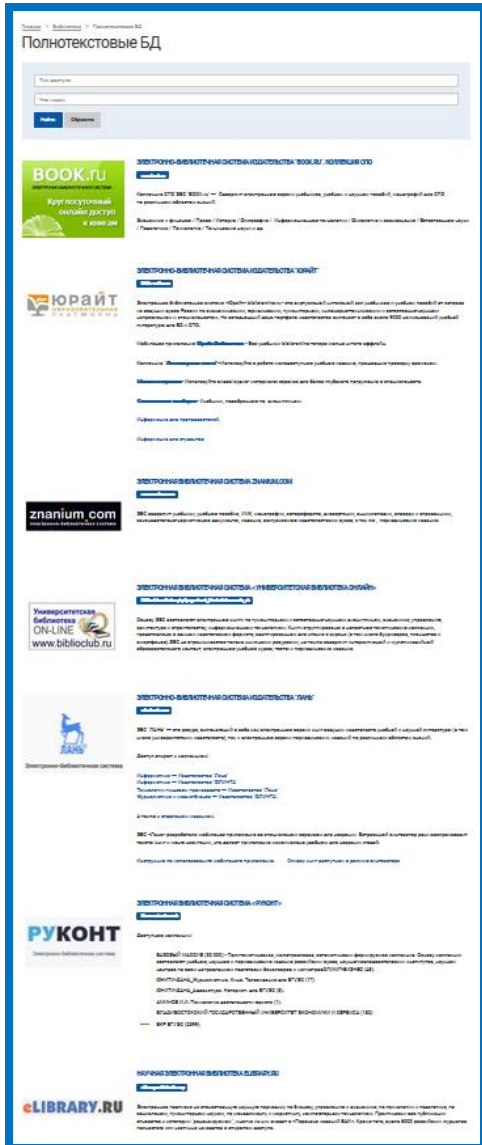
Главная > Библиотека > Полнотекстовые БД

Полнотекстовые БД

Тип доступа

Что ищем

Найти Сбросить

BOOK.ru
Круглосуточный онлайн доступ к книгам

ЭЛЕКТРОННО-БИБЛИОТЕЧНАЯ СИСТЕМА ИЗДАТЕЛЬСТВА "BOOK.RU". КОЛЛЕКЦИЯ СПО

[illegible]

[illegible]

ЭЛЕКТРОННО-БИБЛИОТЕЧНАЯ СИСТЕМА ИЗДАТЕЛЬСТВА "ЮРАЙТ"

ЮРАЙТ

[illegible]

ЭЛЕКТРОННАЯ БИБЛИОТЕЧНАЯ СИСТЕМА ZNANIUM.COM

znanium.com
электронно-библиотечная система

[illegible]

ЭЛЕКТРОННО-БИБЛИОТЕЧНАЯ СИСТЕМА «УНИВЕРСИТЕТСКАЯ БИБЛИОТЕКА ОНЛАЙН»

Университетская библиотека ON-LINE
www.biblioclub.ru

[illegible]

ЭЛЕКТРОННО-БИБЛИОТЕЧНАЯ СИСТЕМА ИЗДАТЕЛЬСТВА "ЛАНЬ"

ЛАНЬ
Электронно-библиотечная система

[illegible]

ЭЛЕКТРОННО-БИБЛИОТЕЧНАЯ СИСТЕМА «РУКОНТ»

РУКОНТ
Электронно-библиотечная система

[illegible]

НАУЧНАЯ ЭЛЕКТРОННАЯ БИБЛИОТЕКА ELIBRARY.RU

eLIBRARY.RU

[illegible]